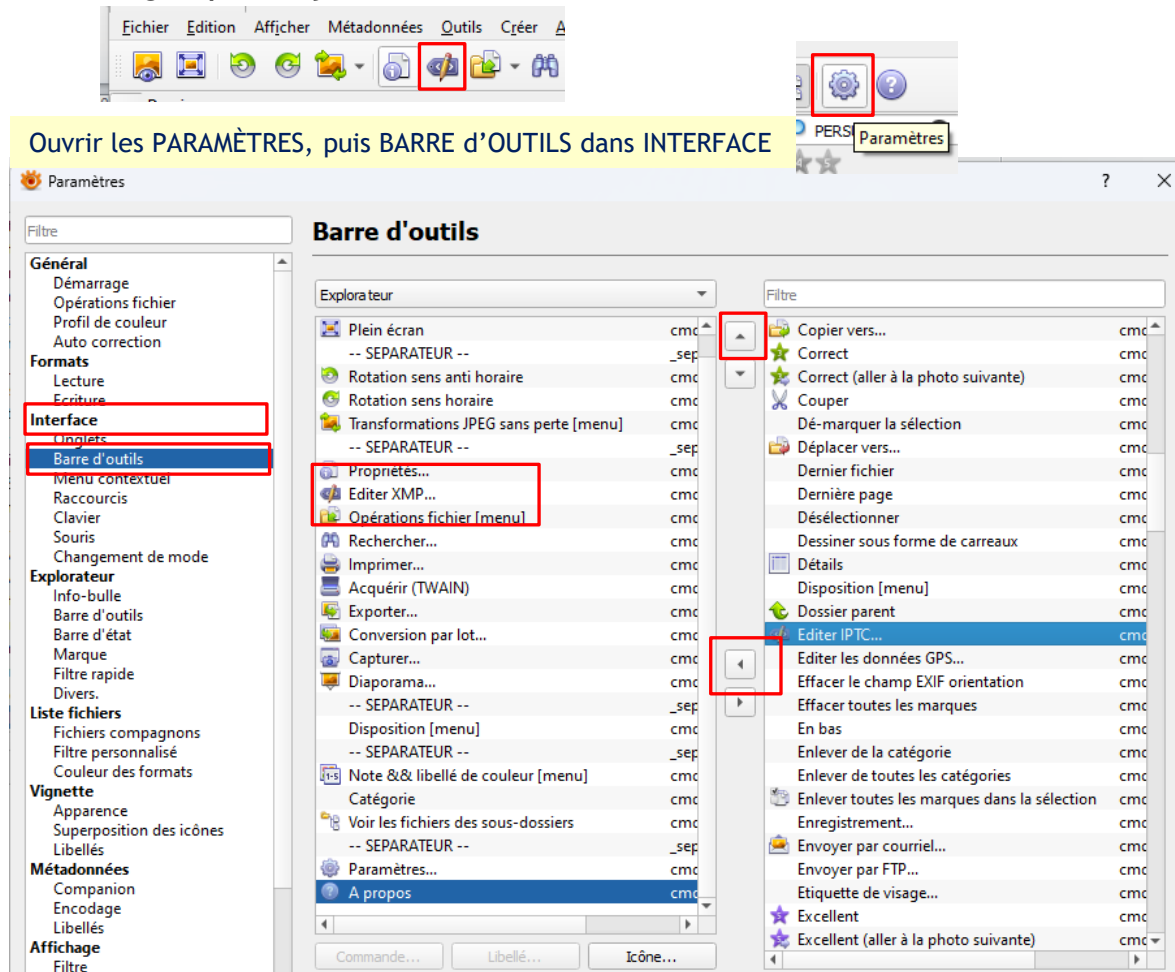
Fichier Edition Afficher Métadonnées Outils Créer A

PERS Paramètres

Ouvrir les PARAMÈTRES, puis BARRE d'OUTILS dans INTERFACE

Paramètres ? ×

Filtre

Général
Démarrage
Opérations fichier
Profil de couleur
Auto correction
Formats
Lecture
Ecriture
Interface
Onglets
Barre d'outils
Menu contextuel
Raccourcis
Clavier
Souris
Changement de mode
Explorateur
Info-bulle
Barre d'outils
Barre d'état
Marque
Filtre rapide
Divers.
Liste fichiers
Fichiers compagnons
Filtre personnalisé
Couleur des formats
Vignette
Apparence
Superposition des icônes
Libellés
Métadonnées
Companion
Encodage
Libellés
Affichage
Filtre

Barre d'outils

Explorateur

| | |
|---|---|
| Plein écran | cmc |
| -- SEPARATEUR -- | _sep |
| Rotation sens anti horaire | cmc |
| Rotation sens horaire | cmc |
| Transformations JPEG sans perte [menu] | cmc |
| -- SEPARATEUR -- | _sep |
| Propriétés... | cmc |
| Editer XMP... | cmc |
| Opérations fichier [menu] | cmc |
| Rechercher... | cmc |
| Imprimer... | cmc |
| Acquérir (TWAIN) | cmc |
| Exporter... | cmc |
| Conversion par lot... | cmc |
| Capturer... | cmc |
| Diaporama... | cmc |
| -- SEPARATEUR -- | _sep |
| Disposition [menu] | cmc |
| -- SEPARATEUR -- | _sep |
| Note && libellé de couleur [menu] | cmc |
| Catégorie | cmc |
| Voir les fichiers des sous-dossiers | cmc |
| -- SEPARATEUR -- | _sep |
| Paramètres... | cmc |
| A propos | cmc |

Commande... Libellé... Icône...

Filtre

| | |
|---|---|
| Copier vers... | cmc |
| Correct | cmc |
| Correct (aller à la photo suivante) | cmc |
| Couper | cmc |
| Dé-marquer la sélection | cmc |
| Déplacer vers... | cmc |
| Dernier fichier | cmc |
| Dernière page | cmc |
| Désélectionner | cmc |
| Dessiner sous forme de carreaux | cmc |
| Détails | cmc |
| Disposition [menu] | cmc |
| Dossier parent | cmc |
| Editer IPTC... | cmc |
| Editer les données GPS... | cmc |
| Effacer le champ EXIF orientation | cmc |
| Effacer toutes les marques | cmc |
| En bas | cmc |
| Enlever de la catégorie | cmc |
| Enlever de toutes les catégories | cmc |
| Enlever toutes les marques dans la sélection | cmc |
| Enregistrement... | cmc |
| Envoyer par courriel... | cmc |
| Envoyer par FTP... | cmc |
| Etiquette de visage... | cmc |
| Excellent | cmc |
| Excellent (aller à la photo suivante) | cmc |